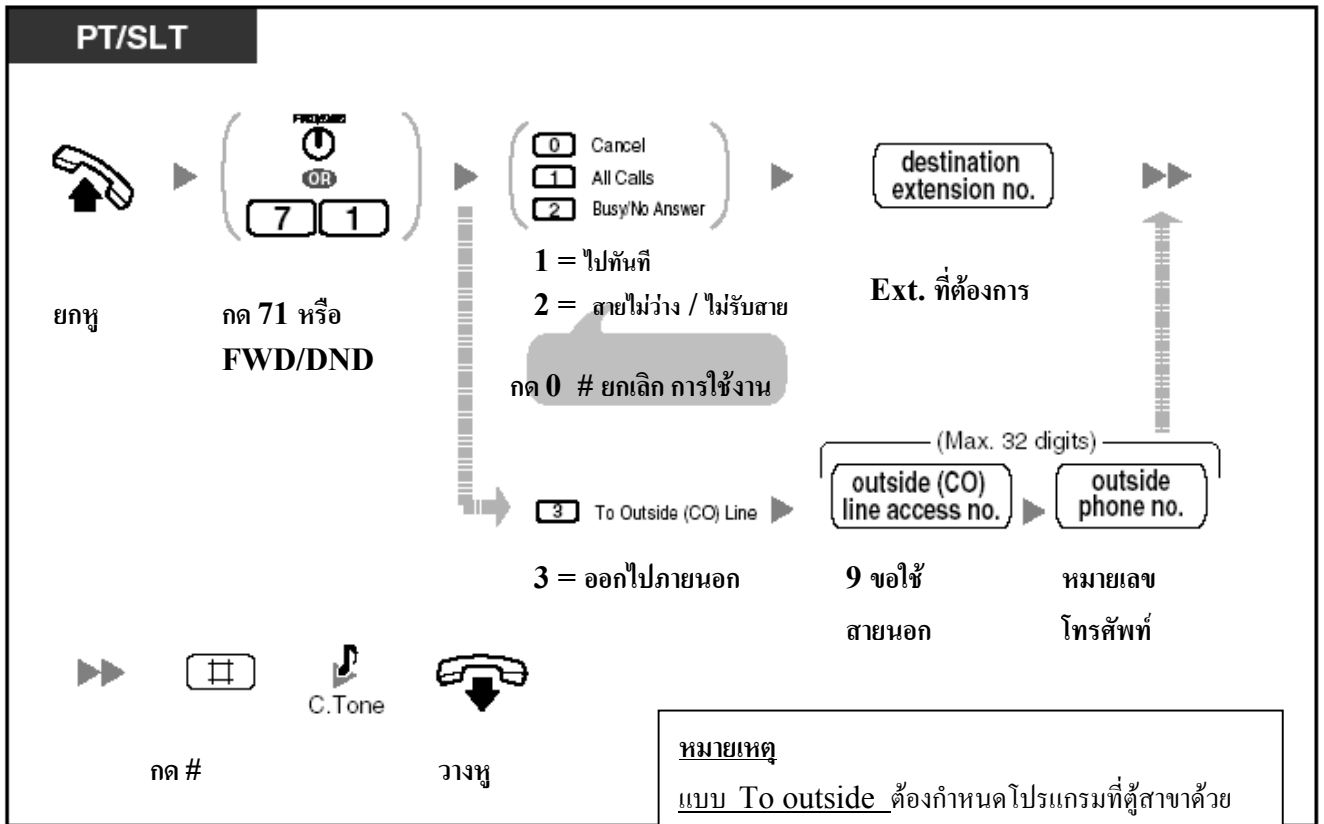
PT/SLT

FWD/DND
OR
7 1

0 Cancel
1 All Calls
2 Busy/No Answer

destination extension no.

1 = ไปทันที
2 = สายไม่ว่าง / ไม่รับสาย

Ext. ที่ต้องการ

ยกหู

กด 71 หรือ FWD/DND

กด 0 # ยกเลิก การใช้งาน

(Max. 32 digits)

3 To Outside (CO) Line

outside (CO) line access no.

outside phone no.

3 = ออกไปภายนอก

9 ขอใช้ สายนอก

หมายเลข โทรศัพท์

#

C.Tone

กด #

วางหู

หมายเหตุ
แบบ To outside ต้องกำหนดโปรแกรมที่ตู้สาขาด้วย